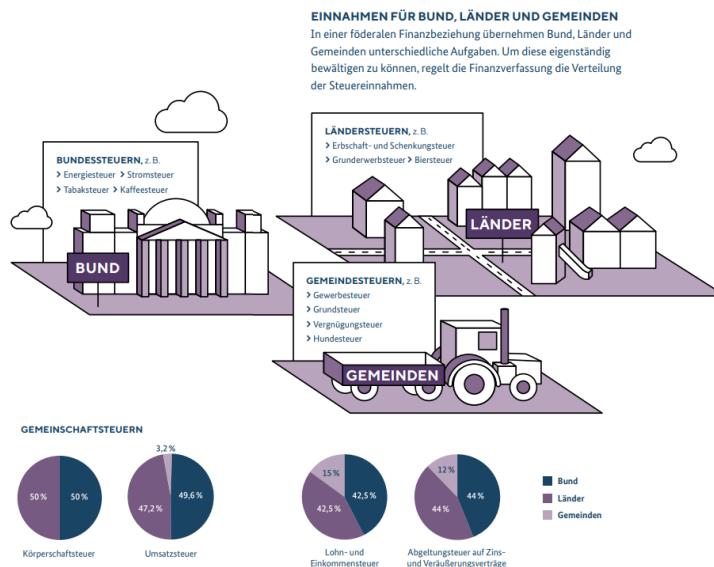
EINNAHMEN FÜR BUND, LÄNDER UND GEMEINDEN

In einer föderalen Finanzbeziehung übernehmen Bund, Länder und Gemeinden unterschiedliche Aufgaben. Um diese eigenständig bewältigen zu können, regelt die Finanzverfassung die Verteilung der Steuereinnahmen.

BUNDESSTEUERN, z. B.
> Energiesteuer > Stromsteuer
> Tabaksteuer > Kaffeesteuer

BUND

LÄNDERSTEUERN, z. B.
> Erbschaft- und Schenkungsteuer
> Grunderwerbsteuer > Biersteuer

LÄNDER

GEMEINDESTEUERN, z. B.
> Gewerbesteuer
> Grundsteuer
> Vergnügungsteuer
> Hundesteuer

GEMEINDEN

GEMEINSCHAFTSTEUERN

50 %
50 %
Körperschaftsteuer

3,2 %
47,2 %
49,6 %
Umsatzsteuer

15 %
42,5 %
42,5 %
Lohn- und Einkommensteuer

12 %
44 %
44 %
Abgeltungsteuer auf Zins- und Veräußerungsverträge

Bund
Länder
Gemeinden